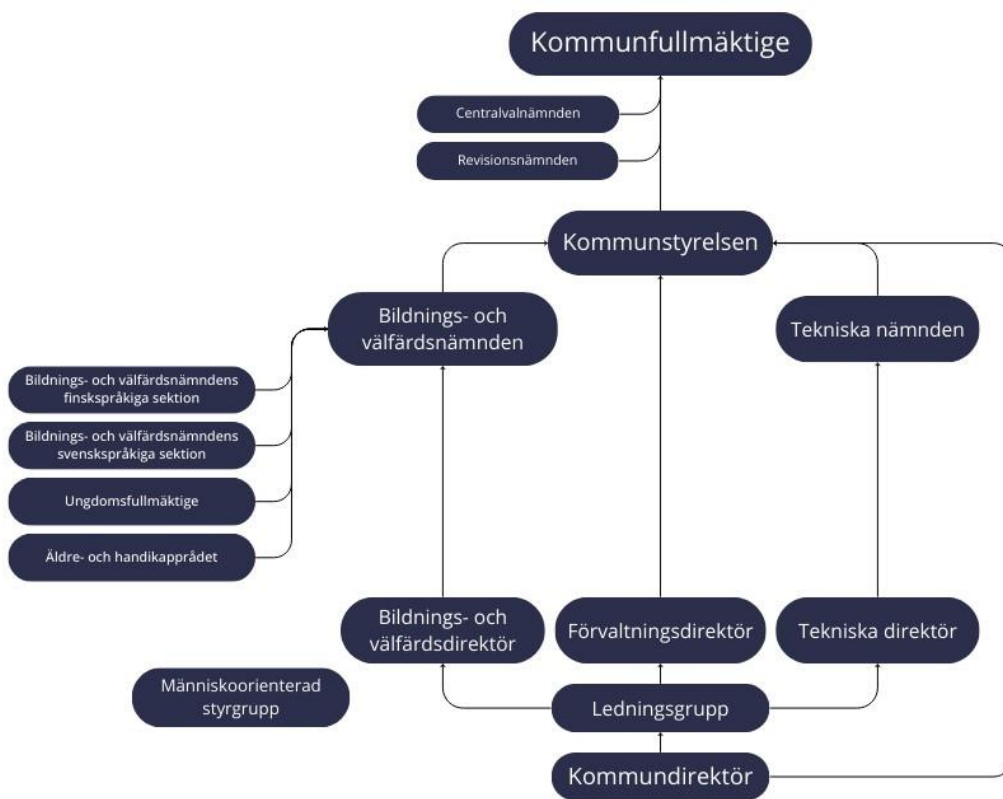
Kommunfullmäktige

Centralvalnämnden

Revisionsnämnden

Kommunstyrelsen

Bildnings- och välfärdsnämnden

Tekniska nämnden

Bildnings- och välfärdsnämndens finskspråkiga sektion

Bildnings- och välfärdsnämndens svenskspråkiga sektion

Ungdomsfullmäktige

Äldre- och handikapprådet

Bildnings- och välfärdsdirektör

Förvaltningsdirektör

Tekniska direktör

Människoorienterad styrgrupp

Ledningsgrupp

Kommundirektör